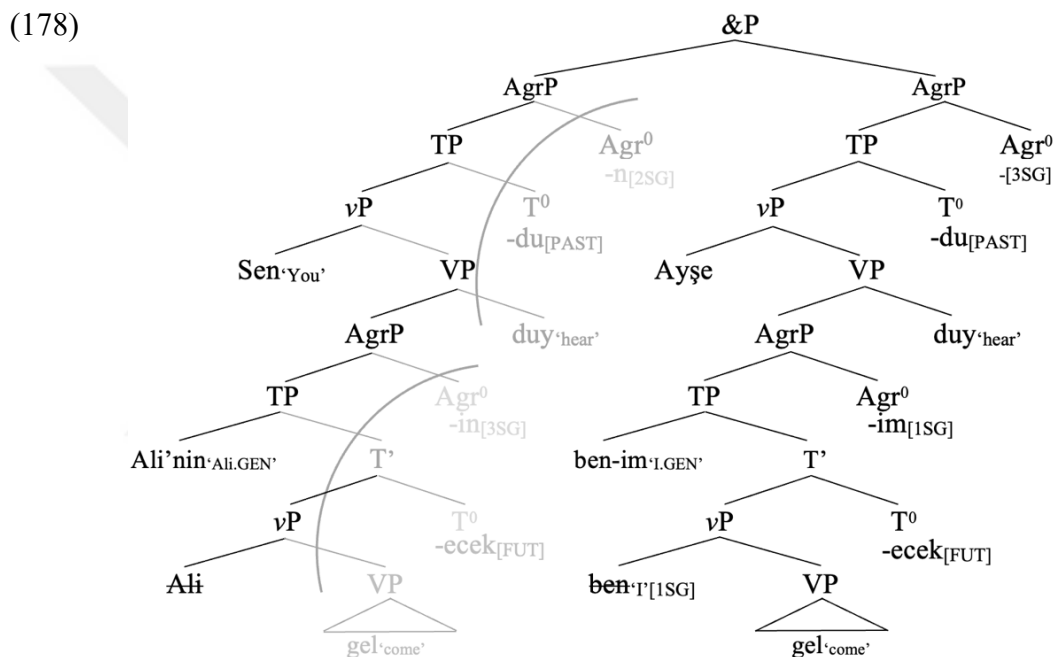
(178)

&P

AgrP

AgrP

TP

Agr$^0$
-n$_{[2SG]}$

TP

Agr$^0$
-$_{[3SG]}$

$v$P

T$^0$
-du$_{[PAST]}$

$v$P

T$^0$
-du$_{[PAST]}$

Sen$_{\text{'You'}}$

VP

Ayşe

VP

AgrP

duy$_{\text{'hear'}}$

AgrP

duy$_{\text{'hear'}}$

TP

Agr$^0$
-in$_{[3SG]}$

TP

Agr$^0$
-im$_{[1SG]}$

Ali'nin$_{\text{'Ali.GEN'}}$

T'

ben-im$_{\text{'I.GEN'}}$

T'

$v$P

T$^0$
-ecek$_{[FUT]}$

$v$P

T$^0$
-ecek$_{[FUT]}$

Ali

VP

ben$_{\text{'I'[1SG]}}$

VP

gel$_{\text{'come'}}$

gel$_{\text{'come'}}$